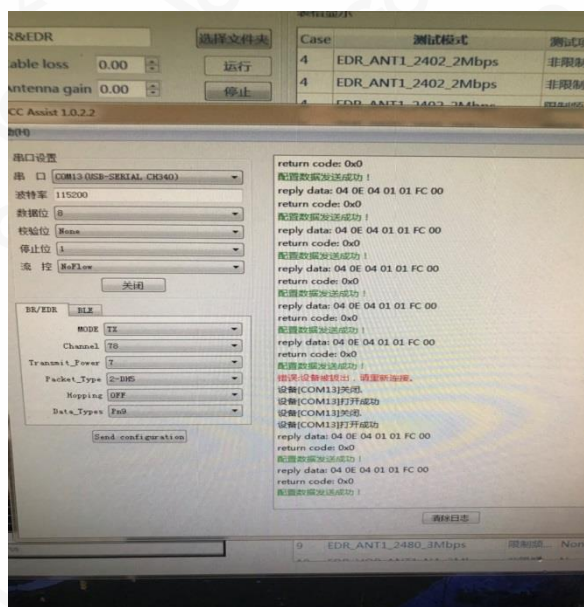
R&EDR
able loss 0.00
ntenna gain 0.00
选择文件夹
运行
停止

| Case | 测试模式 | 测试 |
|---|---|---|
| 4 | EDR_ANT1_2402_2Mbps | 非限制 |
| 4 | EDR_ANT1_2402_2Mbps | 非限制 |

CC Assist 1.0.2.2

串口设置
串 口 COM13 (USB-SERIAL CH340)
波特率 115200
数据位 8
校验位 None
停止位 1
流 控 NoFlow
关闭

BR/EDR BLE
MODE TX
Channel 78
Transmit_Power 7
Packet_Type 2-DH5
Hopping OFF
Data_Types Fn9
Send configuration

return code: 0x0
配置数据发送成功！
reply data: 04 0E 04 01 01 FC 00
return code: 0x0
配置数据发送成功！
reply data: 04 0E 04 01 01 FC 00
return code: 0x0
配置数据发送成功！
reply data: 04 0E 04 01 01 FC 00
return code: 0x0
配置数据发送成功！
reply data: 04 0E 04 01 01 FC 00
return code: 0x0
配置数据发送成功！
reply data: 04 0E 04 01 01 FC 00
return code: 0x0
配置数据发送成功！
错误:设备被拔出，请重新连接。
设备[COM13]关闭.
设备[COM13]打开成功
设备[COM13]关闭.
设备[COM13]打开成功
reply data: 04 0E 04 01 01 FC 00
return code: 0x0
配置数据发送成功！
reply data: 04 0E 04 01 01 FC 00
return code: 0x0
配置数据发送成功！
清除日志

9 EDR_ANT1_2480_3Mbps 限制级 Non